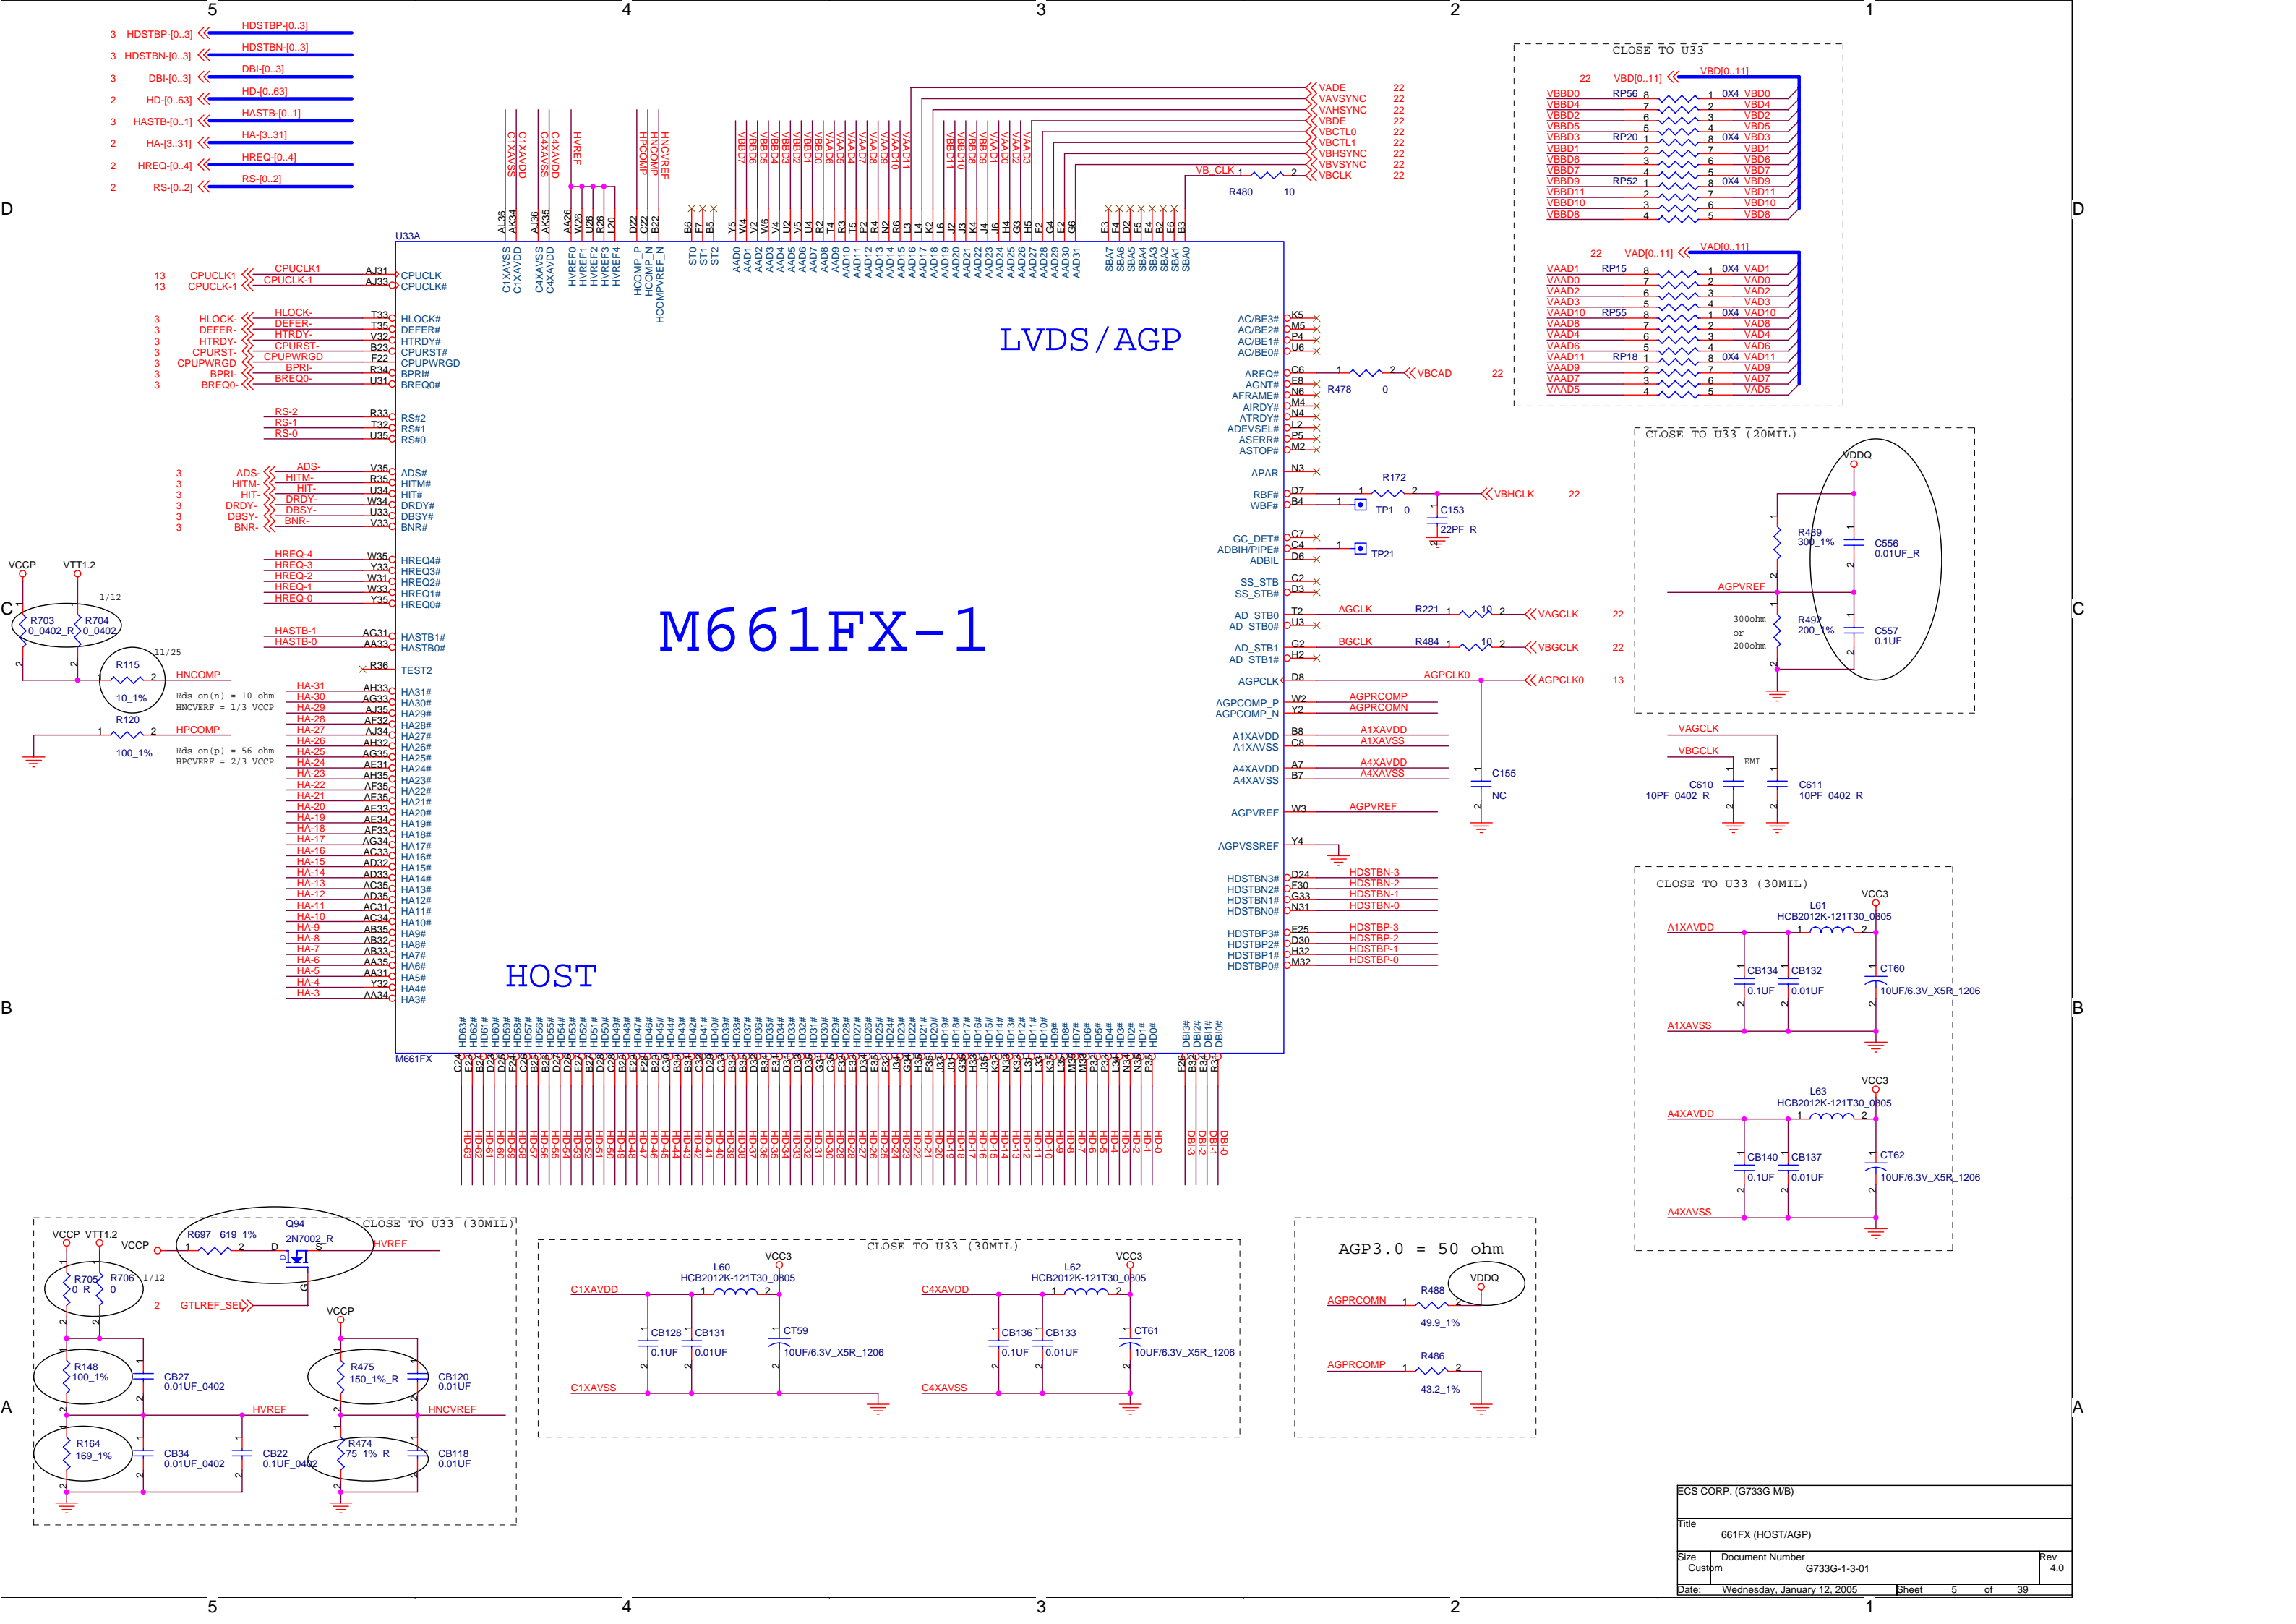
5 4 3 2 1

3 HDSTBP-[0..3] HDSTBP-[0..3]
3 HDSTBN-[0..3] HDSTBN-[0..3]
3 DBI-[0..3] DBI-[0..3]
2 HD-[0..63] HD-[0..63]
3 HASTB-[0..1] HASTB-[0..1]
2 HA-[3..31] HA-[3..31]
2 HREQ-[0..4] HREQ-[0..4]
2 RS-[0..2] RS-[0..2]

VADE 22
VAVSYNC 22
VAHSYNC 22
VBDE 22
VBCTL0 22
VBCTL1 22
VBHSYNC 22
VBVSYNC 22
VBCLK 22
VB_CLK R480 10

CLOSE TO U33
22 VBD[0..11] VBD[0..11]
VBBD0 RP56 VBD0
VBBD4 VBD4
VBBD2 VBD2
VBBD5 VBD5
VBBD3 RP20 VBD3
VBBD1 VBD1
VBBD6 VBD6
VBBD7 VBD7
VBBD9 RP52 VBD9
VBBD11 VBD11
VBBD10 VBD10
VBBD8 VBD8

22 VAD[0..11] VAD[0..11]
VAAD1 RP15 VAD1
VAAD0 VAD0
VAAD2 VAD2
VAAD3 VAD3
VAAD10 RP55 VAD10
VAAD8 VAD8
VAAD4 VAD4
VAAD6 VAD6
VAAD11 RP18 VAD11
VAAD9 VAD9
VAAD7 VAD7
VAAD5 VAD5
0X4

U33A
M661FX-1
LVDS/AGP
HOST

13 CPUCLK1 CPUCLK1 AJ31 CPUCLK
13 CPUCLK-1 CPUCLK-1 AJ33 CPUCLK#
3 HLOCK- T33 HLOCK#
3 DEFER- T35 DEFER#
3 HTRDY- V32 HTRDY#
3 CPURST- B23 CPURST#
3 CPUPWRGD F22 CPUPWRGD
3 BPRI- R34 BPRI#
3 BREQ0- U31 BREQ0#
RS-2 R33 RS#2
RS-1 T32 RS#1
RS-0 U35 RS#0
3 ADS- V35 ADS#
3 HITM- R35 HITM#
3 HIT- U34 HIT#
3 DRDY- W34 DRDY#
3 DBSY- U33 DBSY#
3 BNR- V33 BNR#
HREQ-4 W35 HREQ4#
HREQ-3 Y33 HREQ3#
HREQ-2 W31 HREQ2#
HREQ-1 W33 HREQ1#
HREQ-0 Y35 HREQ0#
HASTB-1 AG31 HASTB1#
HASTB-0 AA33 HASTB0#
R36 TEST2

VCCP VTT1.2 1/12
R703 0_0402_R R704 0_0402
11/25 R115 10_1% HNCOMP
R120 100_1% HPCOMP
Rds-on(n) = 10 ohm HNCVERF = 1/3 VCCP
Rds-on(p) = 56 ohm HPCVERF = 2/3 VCCP

AC/BE3# K5 AC/BE2# M5 AC/BE1# P4 AC/BE0# U6
AREQ# C6 R478 0 VBCAD 22
AGNT# E8 AFRAME# N6 AIRDY# M4 ATRDY# N4 ADEVSEL# L2 ASERR# P5 ASTOP# M2
APAR N3
RBF# D7 R172 VBHCLK 22
WBF# B4 TP1 0 C153 22PF_R
GC_DET# C7 ADBIH/PIPE# C4 TP21 ADBIL D6
SS_STB C2 SS_STB# D3
AD_STB0 T2 AGCLK R221 10 VAGCLK 22
AD_STB0# U3
AD_STB1 G2 BGCLK R484 10 VBGCLK 22
AD_STB1# H2
AGPCLK D8 AGPCLK0 AGPCLK0 13
AGPCOMP_P W2 AGPRCOMP
AGPCOMP_N Y2 AGPRCOMN
A1XAVDD B8 A1XAVDD
A1XAVSS C8 A1XAVSS
A4XAVDD A7 A4XAVDD
A4XAVSS B7 A4XAVSS
C155 NC
AGPVREF W3 AGPVREF
AGPVSSREF Y4
HDSTBN3# D24 HDSTBN-3
HDSTBN2# F30 HDSTBN-2
HDSTBN1# G33 HDSTBN-1
HDSTBN0# N31 HDSTBN-0
HDSTBP3# E25 HDSTBP-3
HDSTBP2# D30 HDSTBP-2
HDSTBP1# H32 HDSTBP-1
HDSTBP0# M32 HDSTBP-0
M661FX

CLOSE TO U33 (20MIL)
VDDQ R489 300_1% C556 0.01UF_R
AGPVREF
300ohm or 200ohm R492 200_1% C557 0.1UF
VAGCLK VBGCLK EMI C610 10PF_0402_R C611 10PF_0402_R

CLOSE TO U33 (30MIL)
VCC3 L61 HCB2012K-121T30_0805
A1XAVDD CB134 0.1UF CB132 0.01UF CT60 10UF/6.3V_X5R_1206
A1XAVSS
VCC3 L63 HCB2012K-121T30_0805
A4XAVDD CB140 0.1UF CB137 0.01UF CT62 10UF/6.3V_X5R_1206
A4XAVSS

CLOSE TO U33 (30MIL)
VCCP VTT1.2 VCCP R697 619_1% Q94 2N7002_R HVREF
R705 0_R R706 0 1/12
2 GTLREF_SEL
VCCP
R148 100_1% CB27 0.01UF_0402
R475 150_1%_R CB120 0.01UF
HVREF HNCVREF
R164 169_1% CB34 0.01UF_0402 CB22 0.1UF_0402
R474 75_1%_R CB118 0.01UF

CLOSE TO U33 (30MIL)
VCC3 L60 HCB2012K-121T30_0805
C1XAVDD CB128 0.1UF CB131 0.01UF CT59 10UF/6.3V_X5R_1206
C1XAVSS
VCC3 L62 HCB2012K-121T30_0805
C4XAVDD CB136 0.1UF CB133 0.01UF CT61 10UF/6.3V_X5R_1206
C4XAVSS

AGP3.0 = 50 ohm
VDDQ AGPRCOMN R488 49.9_1%
AGPRCOMP R486 43.2_1%

ECS CORP. (G733G M/B)
Title 661FX (HOST/AGP)
Size Custom Document Number G733G-1-3-01 Rev 4.0
Date: Wednesday, January 12, 2005 Sheet 5 of 39

D C B A
5 4 3 2 1